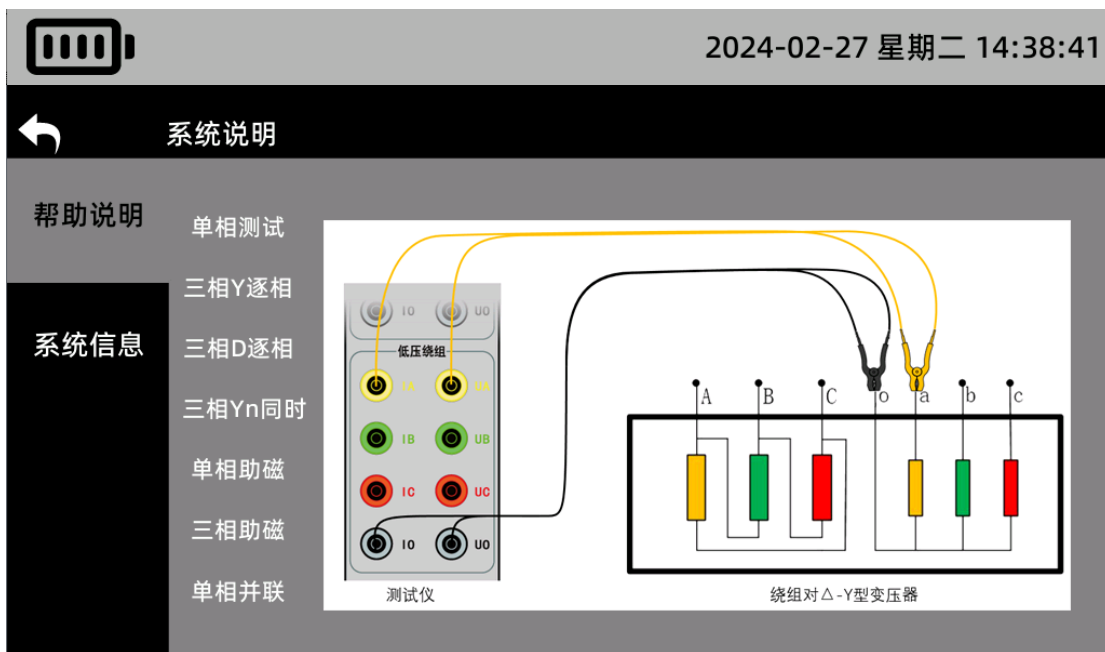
2024-02-27 星期二 14:38:41

系统说明

帮助说明

系统信息

单相测试
三相Y逐相
三相D逐相
三相Yn同时
单相助磁
三相助磁
单相并联

IO UO
低压绕组
IA UA
IB UB
IC UC
IO UO
测试仪

A B C o a b c

绕组对△-Y型变压器